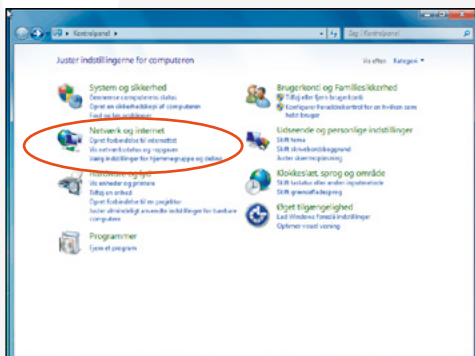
Kontrolpanel ▸

Søg i Kontrolpanel

Juster indstillingerne for computeren

Vis efter: Kategori ▾

System og sikkerhed
Gennemse computerens status
Opret en sikkerhedskopi af computeren
Find og løs problemer

Netværk og internet
Opret forbindelse til internettet
Vis netværksstatus og -opgaver
Vælg indstillinger for hjemmegruppe og deling

Hardware og lyd
Vis enheder og printere
Tilføj en enhed
Opret forbindelse til en projektor
Juster almindeligt anvendte indstillinger for bærbare computere

Programmer
Fjern et program

Brugerkonti og Familiesikkerhed
Tilføj eller fjern brugerkonti
Konfigurer forældrekontrol for en hvilken som helst bruger

Udseende og personlige indstillinger
Skift tema
Skift skrivebordsbaggrund
Juster skærmopløsning

Klokkeslæt, sprog og område
Skift tastatur eller andre inputmetoder
Skift sprog til visning

Øget tilgængelighed
Lad Windows foreslå indstillinger
Optimer visuel visning